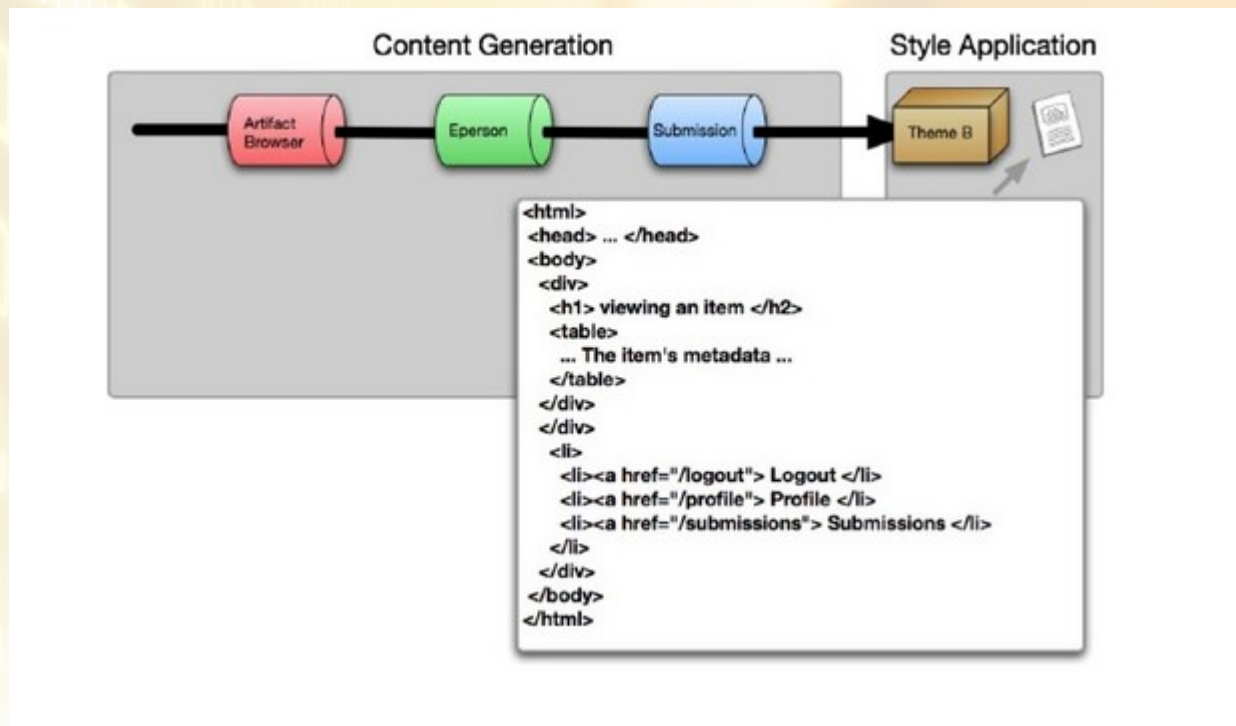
Content Generation

Style Application

Artifact Browser

Eperson

Submission

Theme B

<html>
<head> ... </head>
<body>
<div>
<h1> viewing an item </h2>
<table>
... The item's metadata ...
</table>
</div>
</div>
<li>
<li><a href="/logout"> Logout </li>
<li><a href="/profile"> Profile </li>
<li><a href="/submissions"> Submissions </li>
</li>
</div>
</body>
</html>